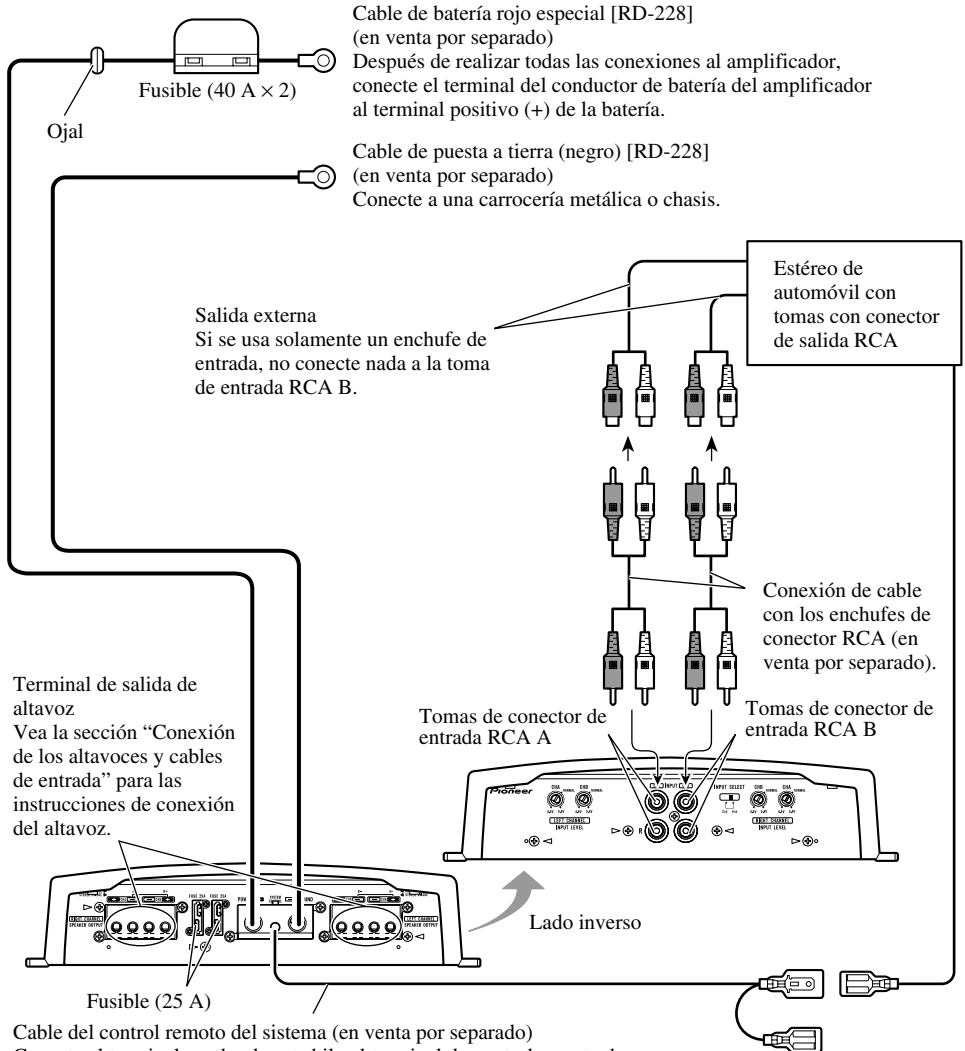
Cable de batería rojo especial [RD-228]
(en venta por separado)
Después de realizar todas las conexiones al amplificador, conecte el terminal del conductor de batería del amplificador al terminal positivo (+) de la batería.

Fusible (40 A × 2)

Ojal

Cable de puesta a tierra (negro) [RD-228]
(en venta por separado)
Conecte a una carrocería metálica o chasis.

Estéreo de automóvil con tomas con conector de salida RCA

Salida externa
Si se usa solamente un enchufe de entrada, no conecte nada a la toma de entrada RCA B.

Conexión de cable con los enchufes de conector RCA (en venta por separado).

Terminal de salida de altavoz
Vea la sección “Conexión de los altavoces y cables de entrada” para las instrucciones de conexión del altavoz.

Tomas de conector de entrada RCA A

Tomas de conector de entrada RCA B

Pioneer

INPUT

INPUT SELECT

LEFT CHANNEL
INPUT LEVEL

RIGHT CHANNEL
INPUT LEVEL

R

Lado inverso

FUSE 25A FUSE 25A

SYSTEM

LEFT CHANNEL
SPEAKER OUTPUT

RIGHT CHANNEL
SPEAKER OUTPUT

Fusible (25 A)

Cable del control remoto del sistema (en venta por separado)
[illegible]